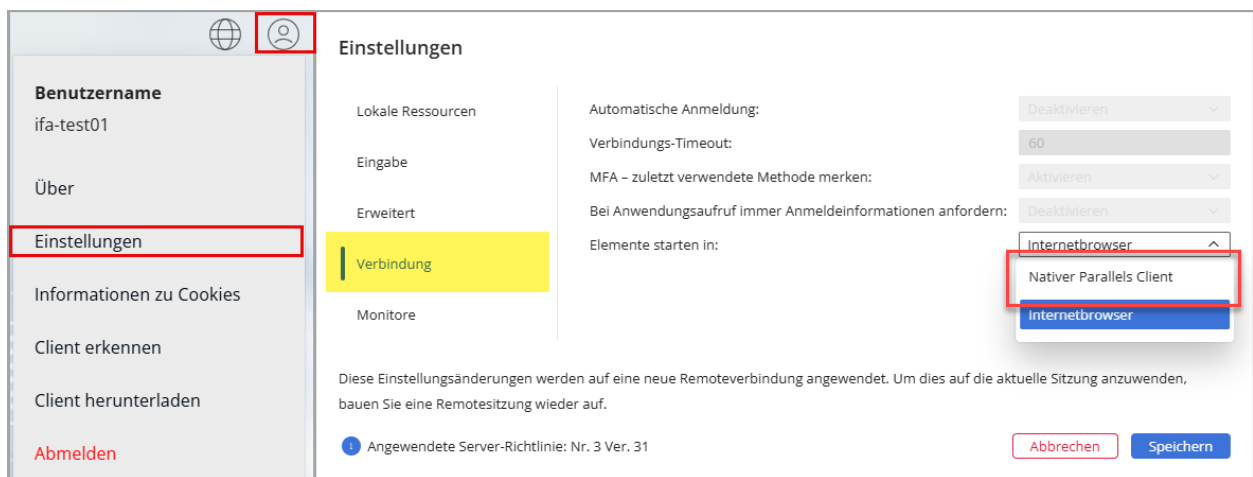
Benutzername
ifa-test01

Über

Einstellungen

Informationen zu Cookies

Client erkennen

Client herunterladen

Abmelden

Einstellungen

Lokale Ressourcen

Eingabe

Erweitert

Verbindung

Monitore

Automatische Anmeldung: Deaktivieren

Verbindungs-Timeout: 60

MFA – zuletzt verwendete Methode merken: Aktivieren

Bei Anwendungsaufruf immer Anmeldeinformationen anfordern: Deaktivieren

Elemente starten in: Internetbrowser

Nativer Parallels Client

Internetbrowser

Diese Einstellungsänderungen werden auf eine neue Remoteverbindung angewendet. Um dies auf die aktuelle Sitzung anzuwenden, bauen Sie eine Remotesitzung wieder auf.

Angewendete Server-Richtlinie: Nr. 3 Ver. 31

Abbrechen

Speichern